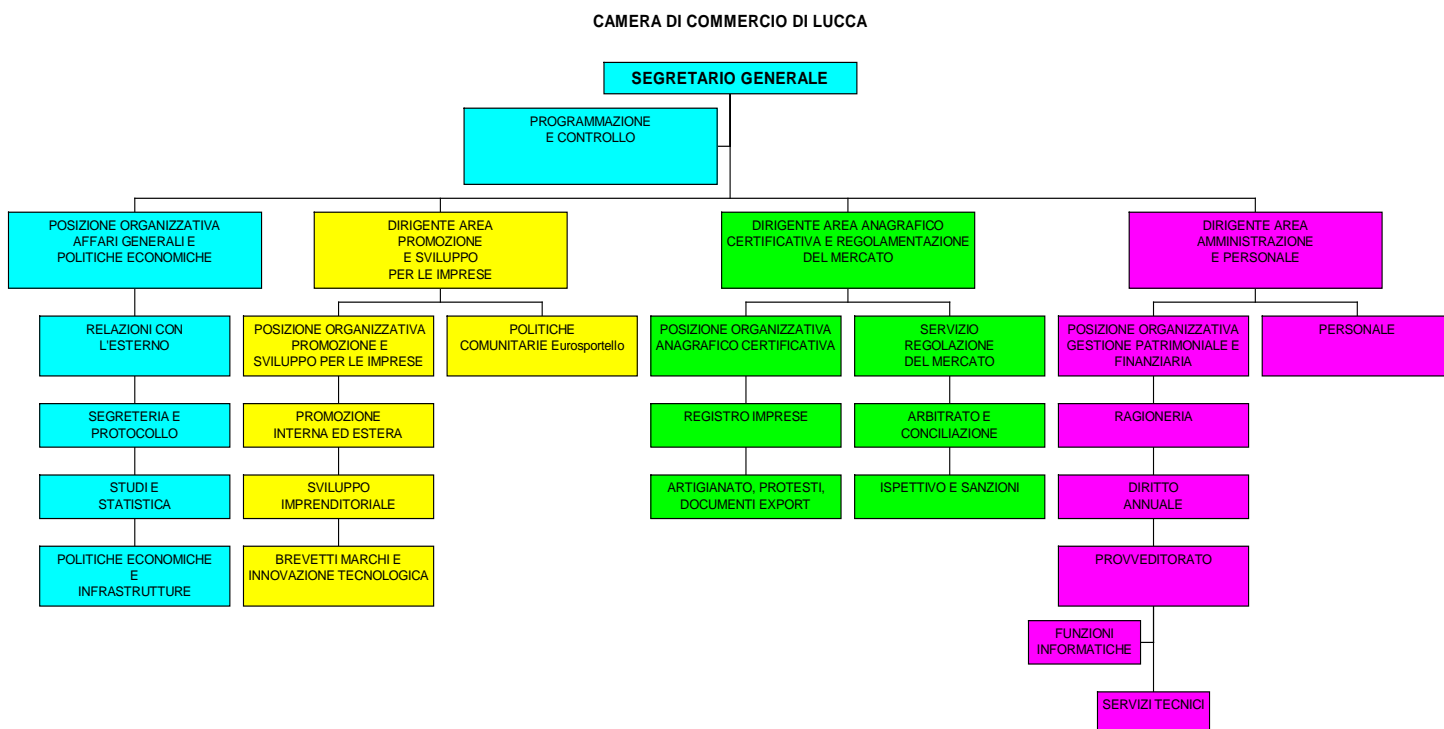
CAMERA DI COMMERCIO DI LUCCA

SEGRETARIO GENERALE

PROGRAMMAZIONE E CONTROLLO

POSIZIONE ORGANIZZATIVA AFFARI GENERALI E POLITICHE ECONOMICHE

RELAZIONI CON L'ESTERNO

SEGRETERIA E PROTOCOLLO

STUDI E STATISTICA

POLITICHE ECONOMICHE E INFRASTRUTTURE

DIRIGENTE AREA PROMOZIONE E SVILUPPO PER LE IMPRESE

POSIZIONE ORGANIZZATIVA PROMOZIONE E SVILUPPO PER LE IMPRESE

PROMOZIONE INTERNA ED ESTERA

SVILUPPO IMPRENDITORIALE

BREVETTI MARCHI E INNOVAZIONE TECNOLOGICA

POLITICHE COMUNITARIE Eurosportello

DIRIGENTE AREA ANAGRAFICO CERTIFICATIVA E REGOLAMENTAZIONE DEL MERCATO

POSIZIONE ORGANIZZATIVA ANAGRAFICO CERTIFICATIVA

REGISTRO IMPRESE

ARTIGIANATO, PROTESTI, DOCUMENTI EXPORT

SERVIZIO REGOLAZIONE DEL MERCATO

ARBITRATO E CONCILIAZIONE

ISPETTIVO E SANZIONI

DIRIGENTE AREA AMMINISTRAZIONE E PERSONALE

POSIZIONE ORGANIZZATIVA GESTIONE PATRIMONIALE E FINANZIARIA

RAGIONERIA

DIRITTO ANNUALE

PROVVEDITORATO

FUNZIONI INFORMATICHE

SERVIZI TECNICI

PERSONALE